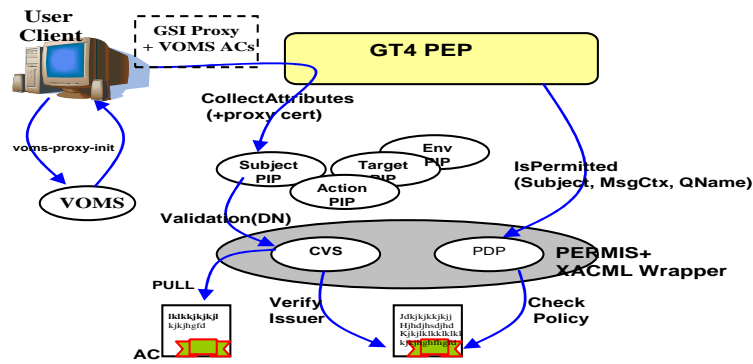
User Client

GSI Proxy + VOMS ACs

GT4 PEP

CollectAttributes (+proxy cert)

voms-proxy-init

VOMS

Subject PIP

Env PIP

Target PIP

Action PIP

IsPermitted (Subject, MsgCtx, QName)

Validation(DN)

CVS

PDP

PERMIS+ XACML Wrapper

PULL

Verify Issuer

Check Policy

Iklkkjkjkjl kjkjhgfd

AC

Jdkjkjkkjkjj Hjhdjhsdjhd Kjkjlklkklklkl kjkjhghjhgd